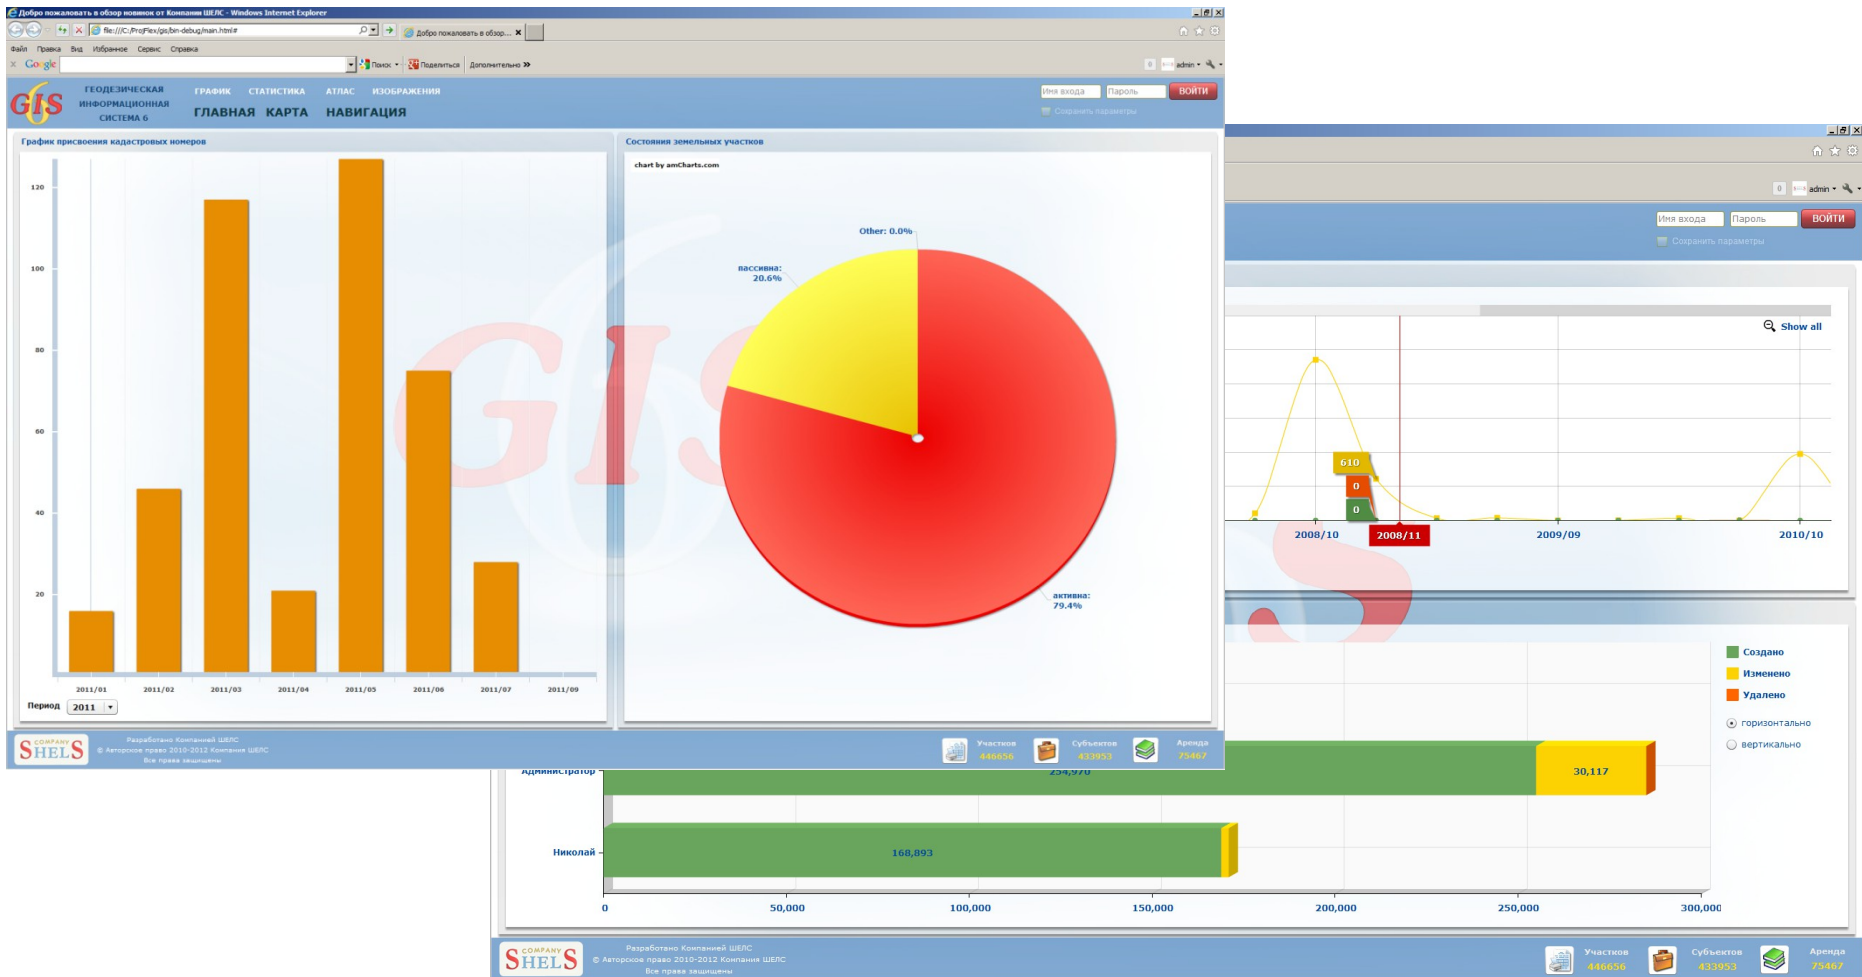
Добро пожаловать в обзор новинок от Компании ШЕЛС - Windows Internet Explorer

file:///C:/ProjFlex/gis/bin-debug/main.html#

Добро пожаловать в обзор...

Файл Правка Вид Избранное Сервис Справка

Google

Поиск Поделиться Дополнительно »

admin

GIS ГЕОДЕЗИЧЕСКАЯ ИНФОРМАЦИОННАЯ СИСТЕМА 6

ГРАФИК СТАТИСТИКА АТЛАС ИЗОБРАЖЕНИЯ

ГЛАВНАЯ КАРТА НАВИГАЦИЯ

Имя входа Пароль ВОЙТИ

Сохранить параметры

График присвоения кадастровых номеров

120
100
80
60
40
20

2011/01 2011/02 2011/03 2011/04 2011/05 2011/06 2011/07 2011/09

Период 2011

Состояния земельных участков

chart by amCharts.com

Other: 0.0%

пассивна: 20.6%

активна: 79.4%

SHELS COMPANY

Разработано Компанией ШЕЛС
© Авторское право 2010-2012 Компания ШЕЛС
Все права защищены

Участков 446656 Субъектов 433953 Аренда 75467

admin

Имя входа Пароль ВОЙТИ

Сохранить параметры

Show all

610
0
0

2008/10 2008/11 2009/09 2010/10

Создано
Изменено
Удалено

горизонтально
вертикально

Администратор 254,970 30,117

Николай 168,893

0 50,000 100,000 150,000 200,000 250,000 300,000

SHELS COMPANY

Разработано Компанией ШЕЛС
© Авторское право 2010-2012 Компания ШЕЛС
Все права защищены

Участков 446656 Субъектов 433953 Аренда 75467